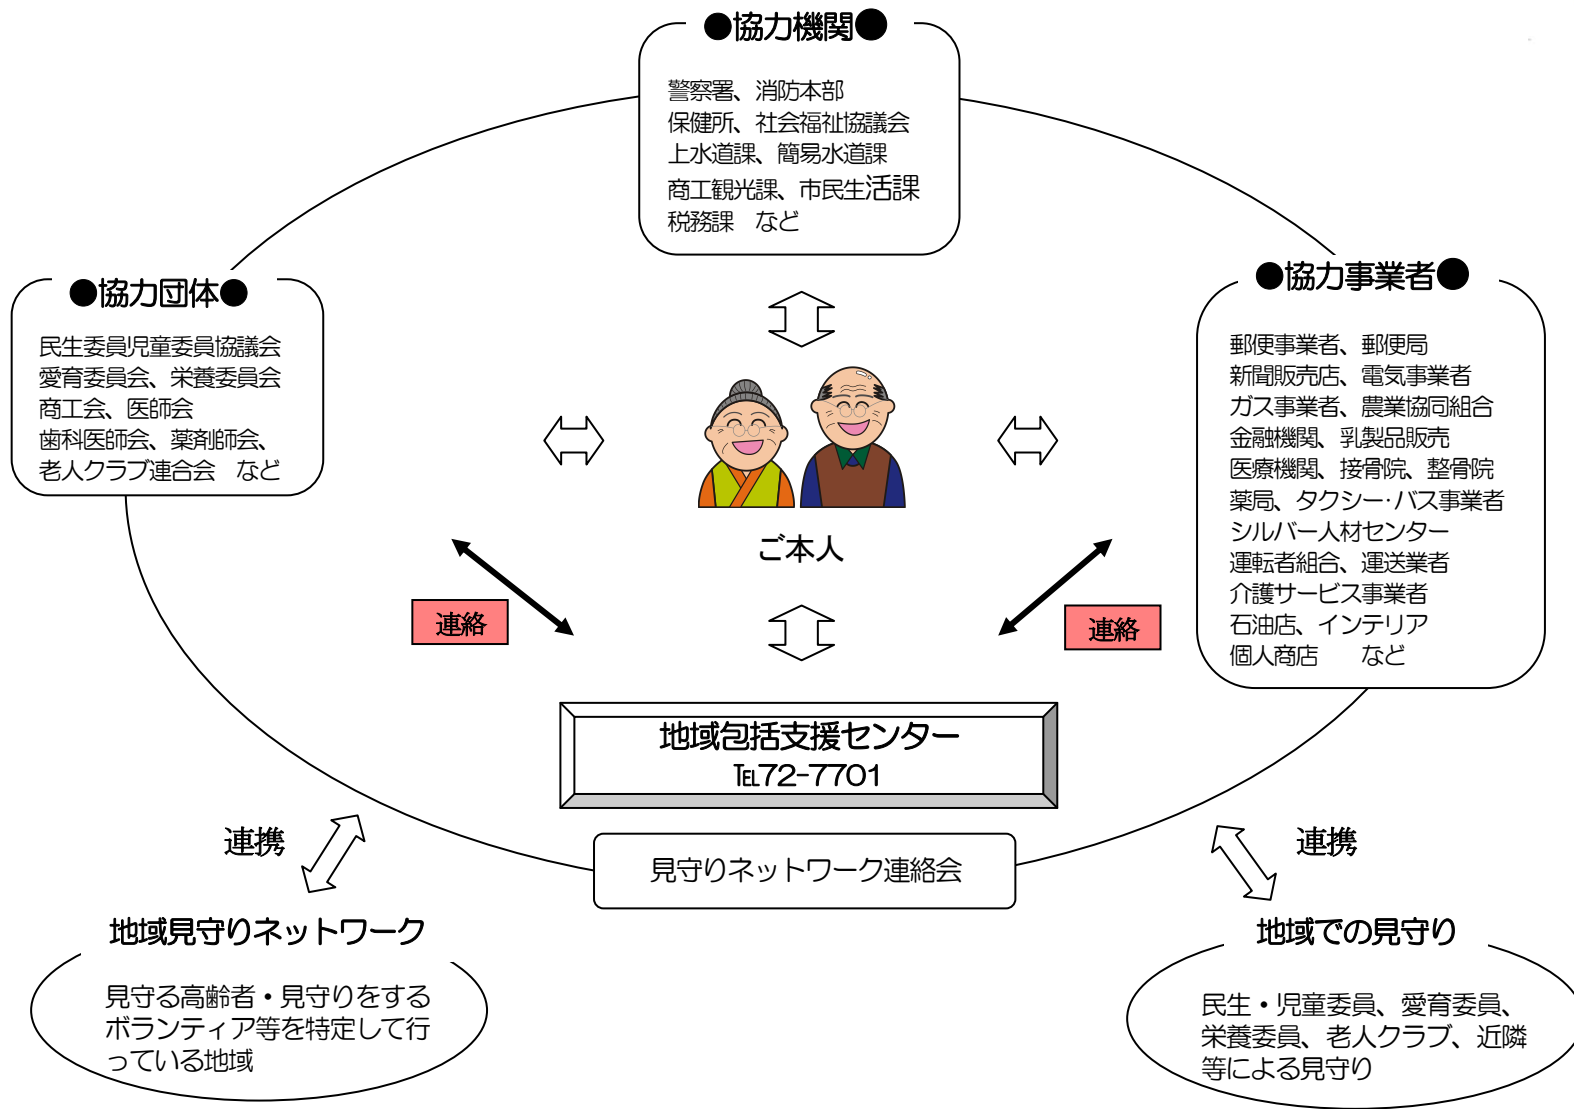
●協力機関●

警察署、消防本部
保健所、社会福祉協議会
上水道課、簡易水道課
商工観光課、市民生活課
税務課　など

●協力団体●

民生委員児童委員協議会
愛育委員会、栄養委員会
商工会、医師会
歯科医師会、薬剤師会、
老人クラブ連合会　など

●協力事業者●

郵便事業者、郵便局
新聞販売店、電気事業者
ガス事業者、農業協同組合
金融機関、乳製品販売
医療機関、接骨院、整骨院
薬局、タクシー･バス事業者
シルバー人材センター
運転者組合、運送業者
介護サービス事業者
石油店、インテリア
個人商店　　など

ご本人

連絡

連絡

地域包括支援センター
TEL72-7701

見守りネットワーク連絡会

連携

連携

地域見守りネットワーク

見守る高齢者・見守りをするボランティア等を特定して行っている地域

地域での見守り

民生・児童委員、愛育委員、栄養委員、老人クラブ、近隣等による見守り